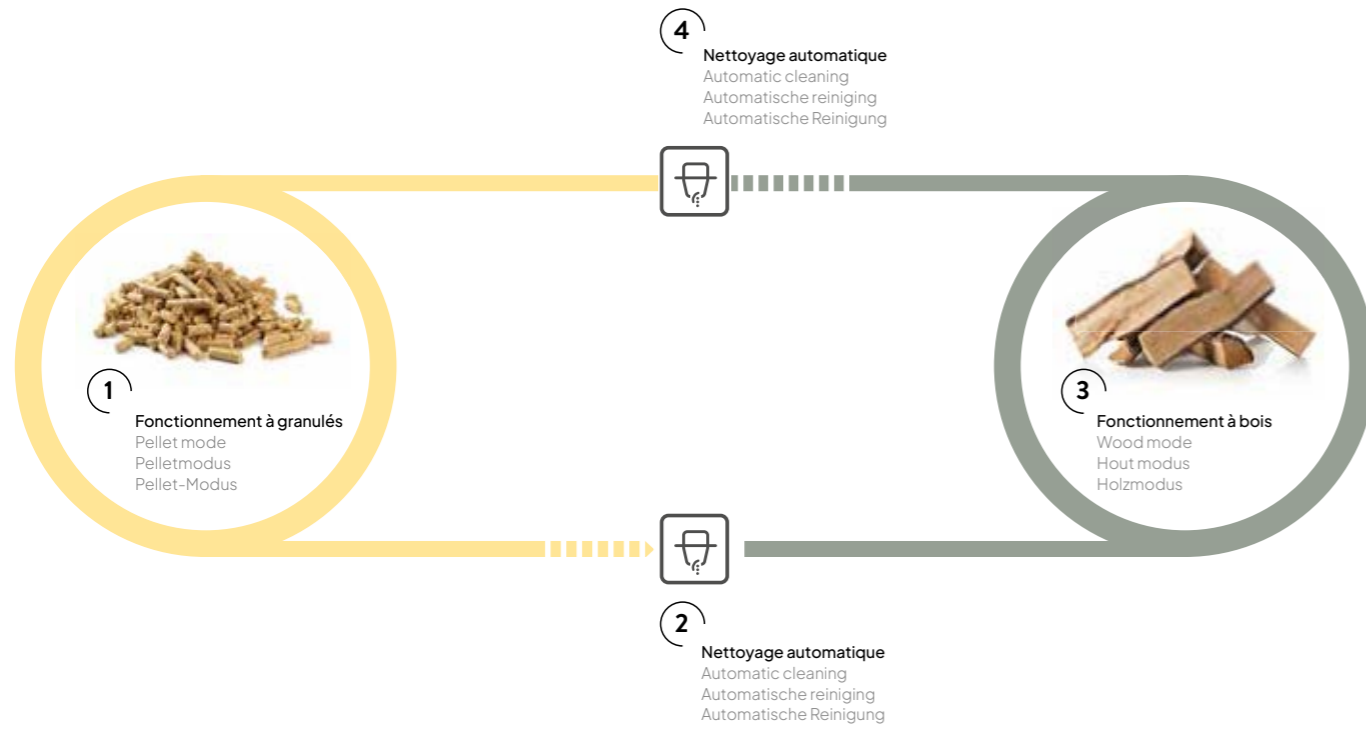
4

Nettoyage automatique
Automatic cleaning
Automatische reiniging
Automatische Reinigung

1

Fonctionnement à granulés
Pellet mode
Pelletmodus
Pellet-Modus

3

Fonctionnement à bois
Wood mode
Hout modus
Holzmodus

2

Nettoyage automatique
Automatic cleaning
Automatische reiniging
Automatische Reinigung